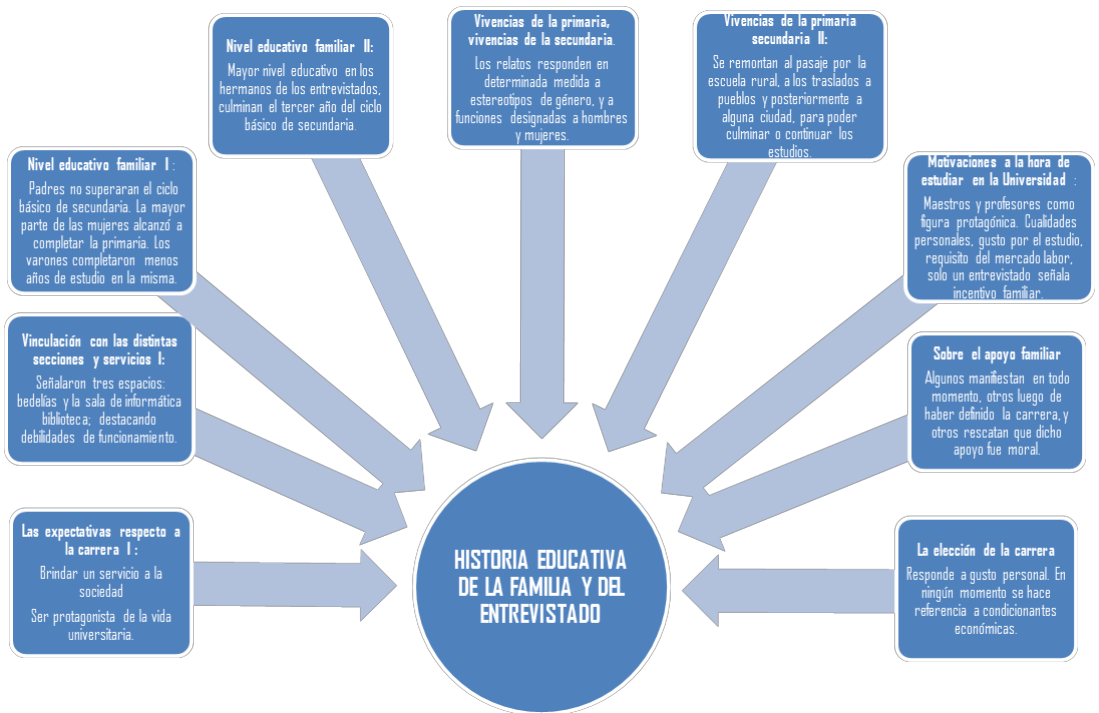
Nivel educativo familiar II:

Mayor nivel educativo en los hermanos de los entrevistados, culminan el tercer año del ciclo básico de secundaria.

Vivencias de la primaria, vivencias de la secundaria.

Los relatos responden en determinada medida a estereotipos de género, y a funciones designadas a hombres y mujeres.

Vivencias de la primaria secundaria II:

Se remontan al pasaje por la escuela rural, a los traslados a pueblos y posteriormente a alguna ciudad, para poder culminar o continuar los estudios.

Nivel educativo familiar I:

Padres no superaran el ciclo básico de secundaria. La mayor parte de las mujeres alcanzó a completar la primaria. Los varones completaron menos años de estudio en la misma.

Motivaciones a la hora de estudiar en la Universidad:

Maestros y profesores como figura protagónica. Cualidades personales, gusto por el estudio, requisito del mercado labor, solo un entrevistado señala incentivo familiar.

Vinculación con las distintas secciones y servicios I:

Señalaron tres espacios: bedelías y la sala de informática biblioteca; destacando debilidades de funcionamiento.

Sobre el apoyo familiar

Algunos manifiestan en todo momento, otros luego de haber definido la carrera, y otros rescatan que dicho apoyo fue moral.

Las expectativas respecto a la carrera I:

Brindar un servicio a la sociedad

Ser protagonista de la vida universitaria.

HISTORIA EDUCATIVA DE LA FAMILIA Y DEL ENTREVISTADO

La elección de la carrera

Responde a gusto personal. En ningún momento se hace referencia a condicionantes económicas.